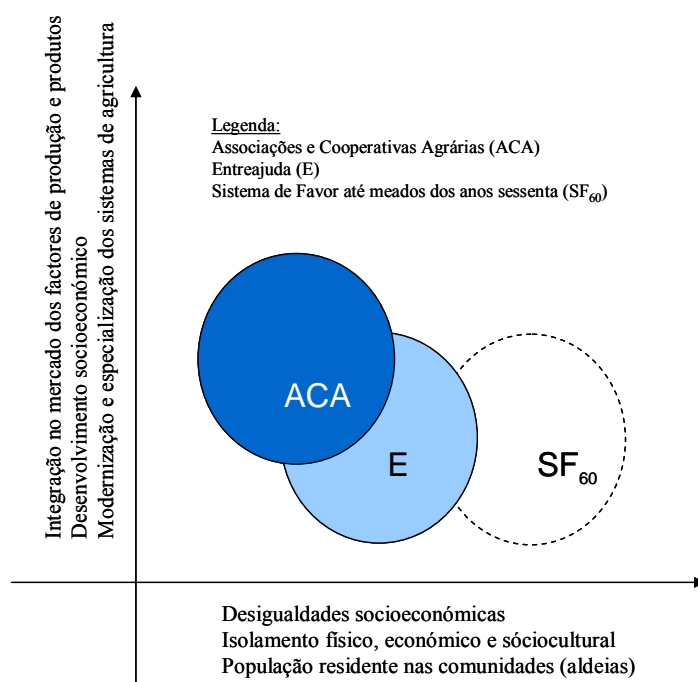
Integração no mercado dos factores de produção e produtos
Desenvolvimento socioeconómico
Modernização e especialização dos sistemas de agricultura

Legenda:
Associações e Cooperativas Agrárias (ACA)
Entreajuda (E)
Sistema de Favor até meados dos anos sessenta ($SF_{60}$)

ACA

E

$SF_{60}$

Desigualdades socioeconómicas
Isolamento físico, económico e sóciocultural
População residente nas comunidades (aldeias)